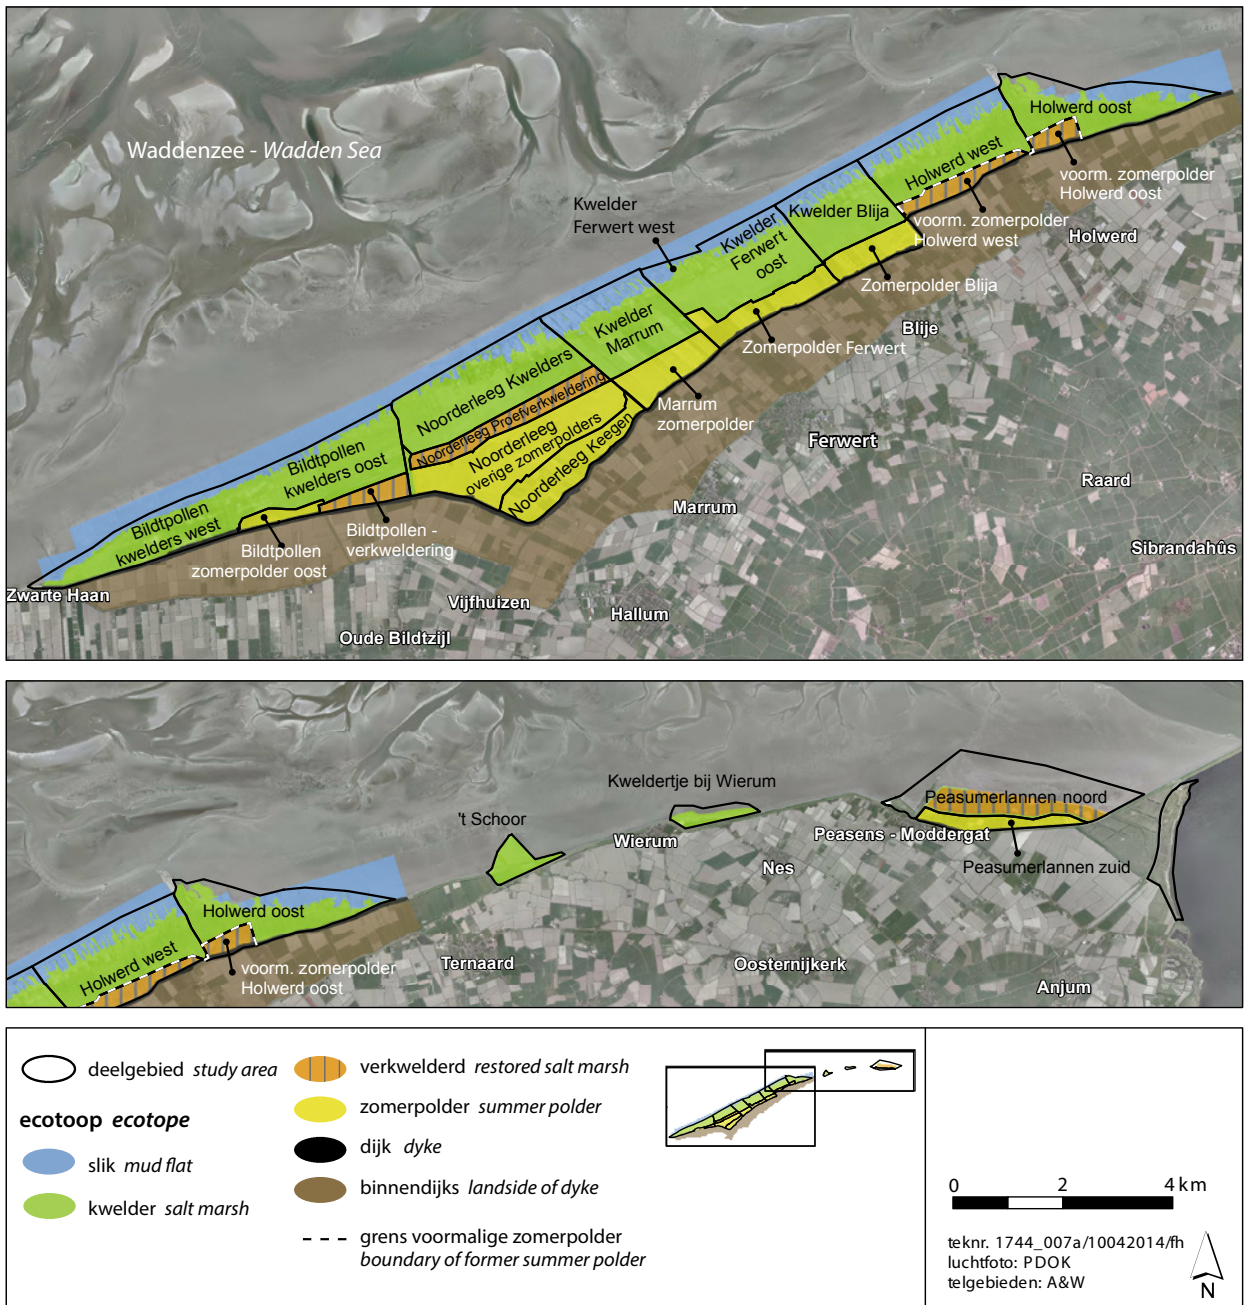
Waddenzee - Wadden Sea

Kwelder Ferwert west

Kwelder Ferwert oost

Kwelder Blija

Holwerd west

Holwerd oost

voorm. zomerpolder Holwerd oost

voorm. zomerpolder Holwerd west

Holwerd

Zomerpolder Blija

Blije

Zomerpolder Ferwert

Kwelder Marrum

Noorderleeg Kwelders

Noorderleeg Proefverkweldering

Noorderleeg overige zomerpolders

Noorderleeg Keegen

Marrum zomerpolder

Ferwert

Raard

Bildtpollen kwelders oost

Bildtpollen kwelders west

Bildtpollen zomerpolder oost

Bildtpollen - verkweldering

Marrum

Sibrandahûs

Zwarte Haan

Vijfhuizen

Hallum

Oude Bildtzijl

Kweldertje bij Wierum

't Schoor

Wierum

Peasumerlannen noord

Peasens - Moddergat

Peasumerlannen zuid

Nes

Holwerd oost

Holwerd west

voorm. zomerpolder Holwerd oost

Ternaard

Oosternijkerk

Anjum

deelgebied study area

ecotoop ecotope

slik mud flat

kwelder salt marsh

verkwelderd restored salt marsh

zomerpolder summer polder

dijk dyke

binnendijks landside of dyke

grens voormalige zomerpolder boundary of former summer polder

0 2 4 km

teknr. 1744_007a/10042014/fh
luchtfoto: PDOK
telgebieden: A&W

N